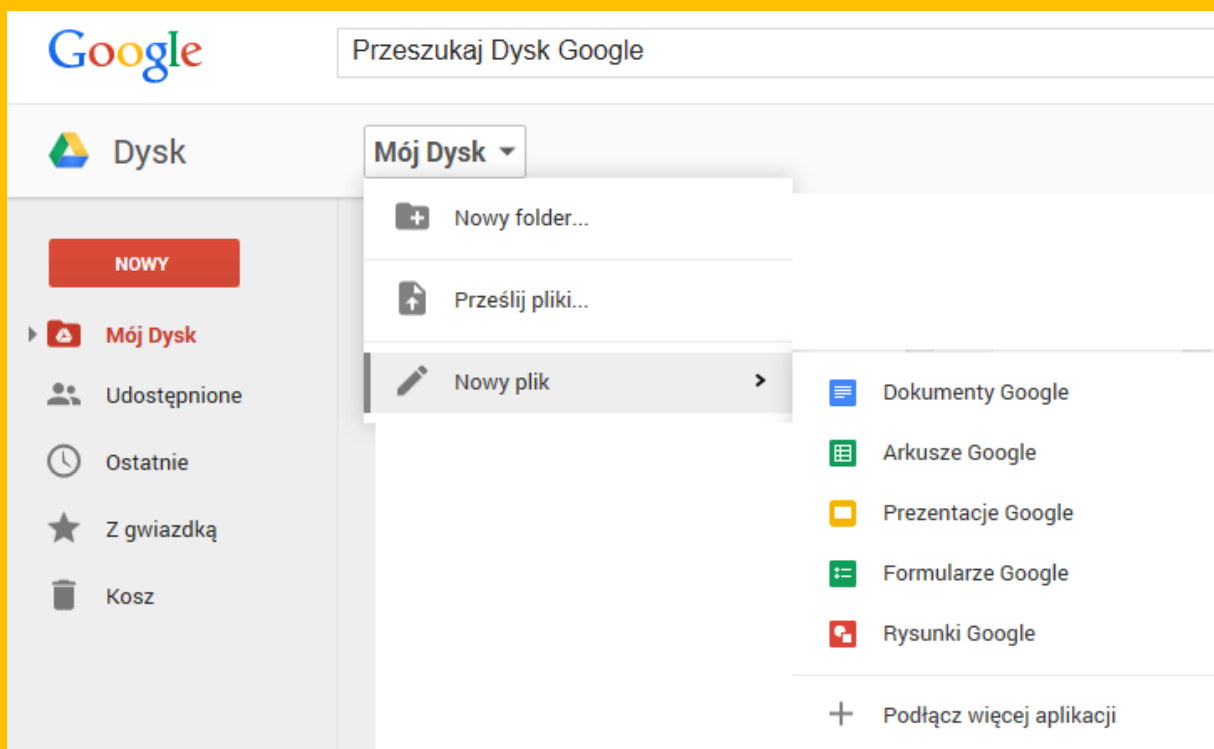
Google

Przeszukaj Dysk Google

Dysk

Mój Dysk

NOWY

Mój Dysk

Udostępnione

Ostatnie

Z gwiazdką

Kosz

Nowy folder...

Prześlij pliki...

Nowy plik

Dokumenty Google

Arkusze Google

Prezentacje Google

Formularze Google

Rysunki Google

Podłącz więcej aplikacji